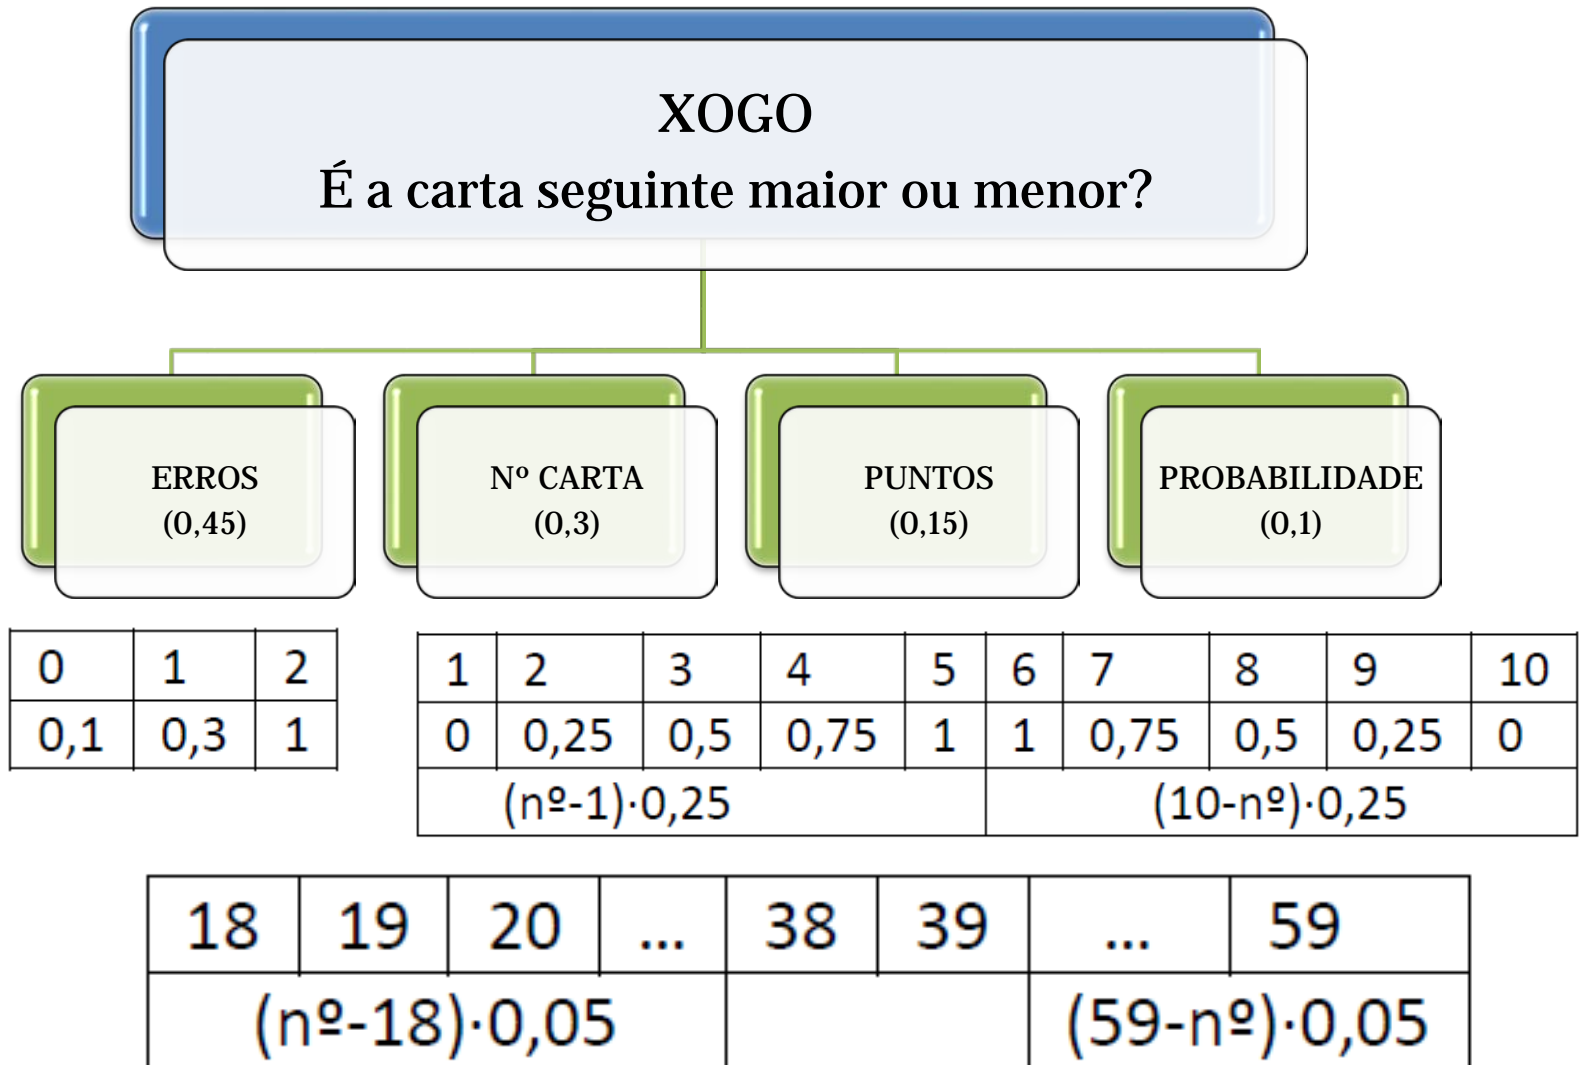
XOGO
É a carta seguinte maior ou menor?

ERROS
(0,45)

Nº CARTA
(0,3)

PUNTOS
(0,15)

PROBABILIDADE
(0,1)

| 0 | 1 | 2 |
|---|---|---|
| 0,1 | 0,3 | 1 |

| 1 | 2 | 3 | 4 | 5 | 6 | 7 | 8 | 9 | 10 |
|---|---|---|---|---|---|---|---|---|---|
| 0 | 0,25 | 0,5 | 0,75 | 1 | 1 | 0,75 | 0,5 | 0,25 | 0 |
| (nº-1)·0,25 | | | | | (10-nº)·0,25 | | | | |

| 18 | 19 | 20 | ... | 38 | 39 | ... | 59 |
|---|---|---|---|---|---|---|---|
| (nº-18)·0,05 | | | | | | (59-nº)·0,05 | |